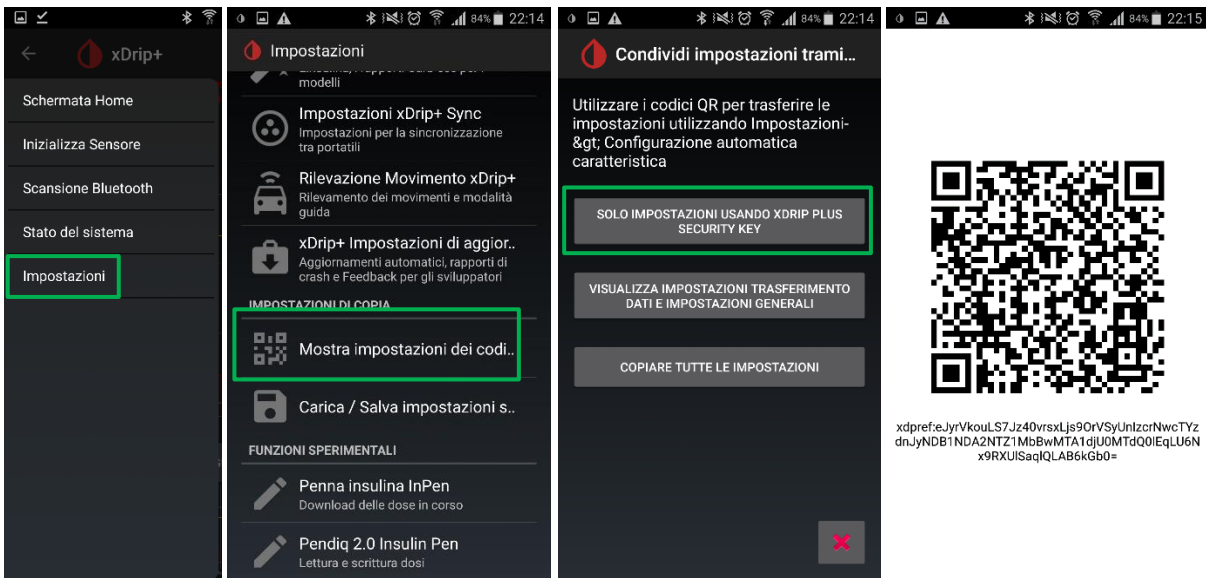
xDrip+

Schermata Home

Inizializza Sensore

Scansione Bluetooth

Stato del sistema

Impostazioni

84% 22:14

Impostazioni

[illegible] modelli

Impostazioni xDrip+ Sync
Impostazioni per la sincronizzazione tra portatili

Rilevazione Movimento xDrip+
Rilevamento dei movimenti e modalità guida

xDrip+ Impostazioni di aggior..
Aggiornamenti automatici, rapporti di crash e Feedback per gli sviluppatori

IMPOSTAZIONI DI COPIA

Mostra impostazioni dei codi..

Carica / Salva impostazioni s..

FUNZIONI SPERIMENTALI

Penna insulina InPen
Download delle dose in corso

Pendiq 2.0 Insulin Pen
Lettura e scrittura dosi

84% 22:14

Condividi impostazioni trami...

Utilizzare i codici QR per trasferire le impostazioni utilizzando Impostazioni-&gt; Configurazione automatica caratteristica

SOLO IMPOSTAZIONI USANDO XDRIP PLUS SECURITY KEY

VISUALIZZA IMPOSTAZIONI TRASFERIMENTO DATI E IMPOSTAZIONI GENERALI

COPIARE TUTTE LE IMPOSTAZIONI

84% 22:15

xdpref:eJyrVkouLS7Jz40vrsxLjs9OrVSyUnIzcrNwcTYzdnJyNDB1NDA2NTZ1MbBwMTA1djU0MTdQ0IEqLU6Nx9RXUlSaqIQLAB6kGb0=